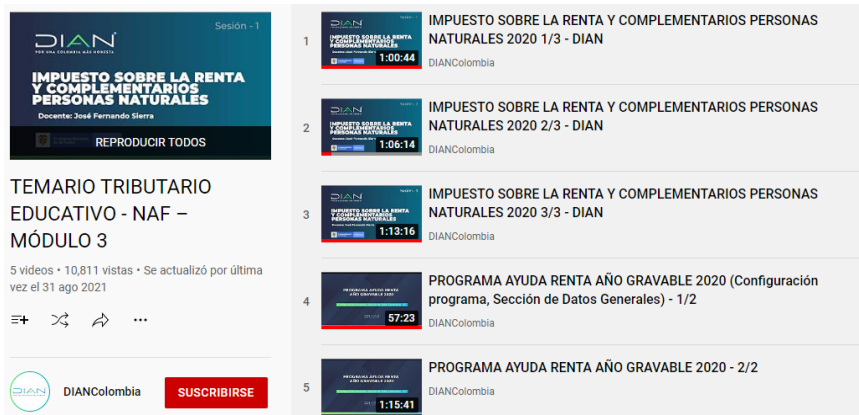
DIAN
POR UNA COLOMBIA MÁS HONESTA
Sesión - 1
IMPUESTO SOBRE LA RENTA Y COMPLEMENTARIOS PERSONAS NATURALES
Docente: José Fernando Sierra
REPRODUCIR TODOS

TEMARIO TRIBUTARIO EDUCATIVO - NAF – MÓDULO 3

5 videos • 10,811 vistas • Se actualizó por última vez el 31 ago 2021

DIANColombia
SUSCRIBIRSE

1
1:00:44
IMPUESTO SOBRE LA RENTA Y COMPLEMENTARIOS PERSONAS NATURALES 2020 1/3 - DIAN
DIANColombia

2
1:06:14
IMPUESTO SOBRE LA RENTA Y COMPLEMENTARIOS PERSONAS NATURALES 2020 2/3 - DIAN
DIANColombia

3
1:13:16
IMPUESTO SOBRE LA RENTA Y COMPLEMENTARIOS PERSONAS NATURALES 2020 3/3 - DIAN
DIANColombia

4
57:23
PROGRAMA AYUDA RENTA AÑO GRAVABLE 2020 (Configuración programa, Sección de Datos Generales) - 1/2
DIANColombia

5
1:15:41
PROGRAMA AYUDA RENTA AÑO GRAVABLE 2020 - 2/2
DIANColombia